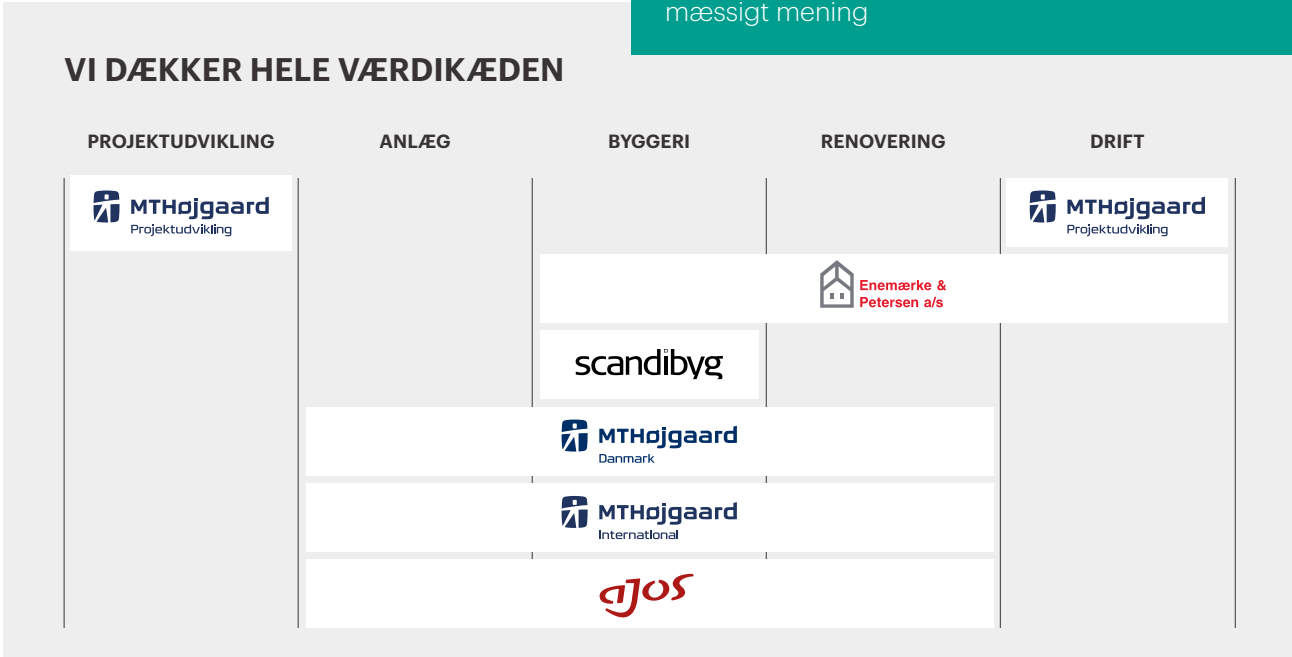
mæssigt mening

VI DÆKKER HELE VÆRDIKÆDEN

PROJEKTUDVIKLING

ANLÆG

BYGGERI

RENOVERING

DRIFT

MTHøjgaard Projektudvikling

MTHøjgaard Projektudvikling

Enemærke & Petersen a/s

scandibyg

MTHøjgaard Danmark

MTHøjgaard International

ajos